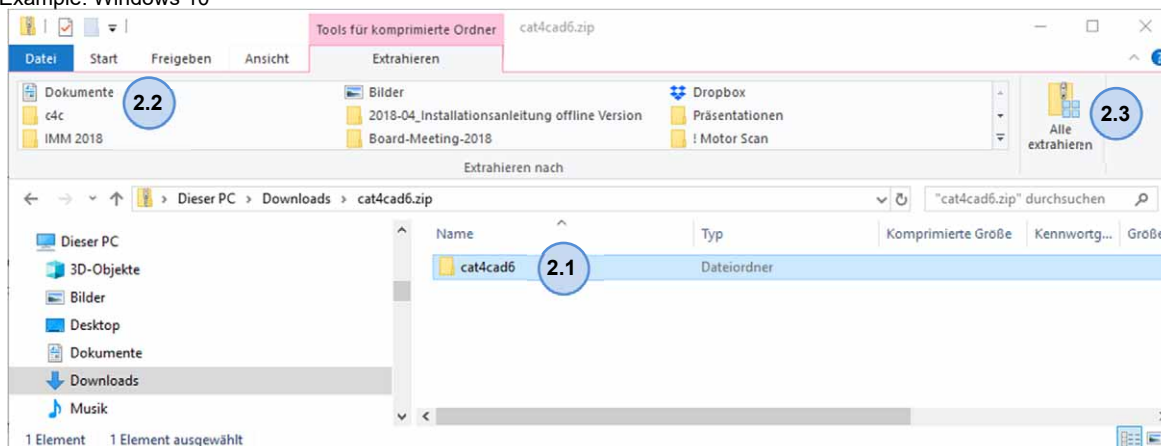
Example: Windows 10

Tools für komprimierte Ordner
cat4cad6.zip

Datei
Start
Freigeben
Ansicht
Extrahieren

Dokumente
c4c
IMM 2018
2.2
Bilder
2018-04_Installationsanleitung offline Version
Board-Meeting-2018
Dropbox
Präsentationen
! Motor Scan
Extrahieren nach
Alle extrahieren
2.3

Dieser PC > Downloads > cat4cad6.zip
"cat4cad6.zip" durchsuchen

Dieser PC
3D-Objekte
Bilder
Desktop
Dokumente
Downloads
Musik

| Name | Typ | Komprimierte Größe | Kennwortg... | Größe |
|---|---|---|---|---|
| cat4cad6 | Dateiordner | | | |

2.1

1 Element
1 Element ausgewählt